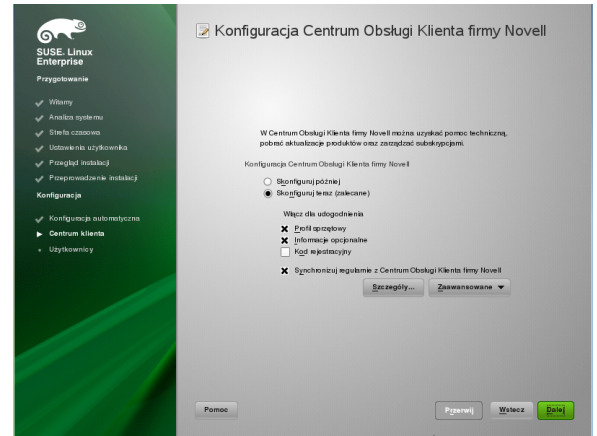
SUSE. Linux Enterprise

Przygotowanie

Witamy
Analiza systemu
Strefa czasowa
Ustawienia użytkownika
Przegląd instalacji
Przeprowadzenie instalacji

Konfiguracja

Konfiguracja automatyczna
Centrum klienta
Użytkownicy

Konfiguracja Centrum Obsługi Klienta firmy Novell

W Centrum Obsługi Klienta firmy Novell można uzyskać pomoc techniczną, pobrać aktualizacje produktów oraz zarządzać subskrypcjami.

Konfiguracja Centrum Obsługi Klienta firmy Novell

Skonfiguruj później
Skonfiguruj teraz (zalecane)

Włącz dla udogodnienia

Profil sprzętowy
Informacje opcjonalne
Kod rejestracyjny

Synchronizuj regularnie z Centrum Obsługi Klienta firmy Novell

Szczegóły...
Zaawansowane

Pomoc
Przerwij
Wstecz
Dalej